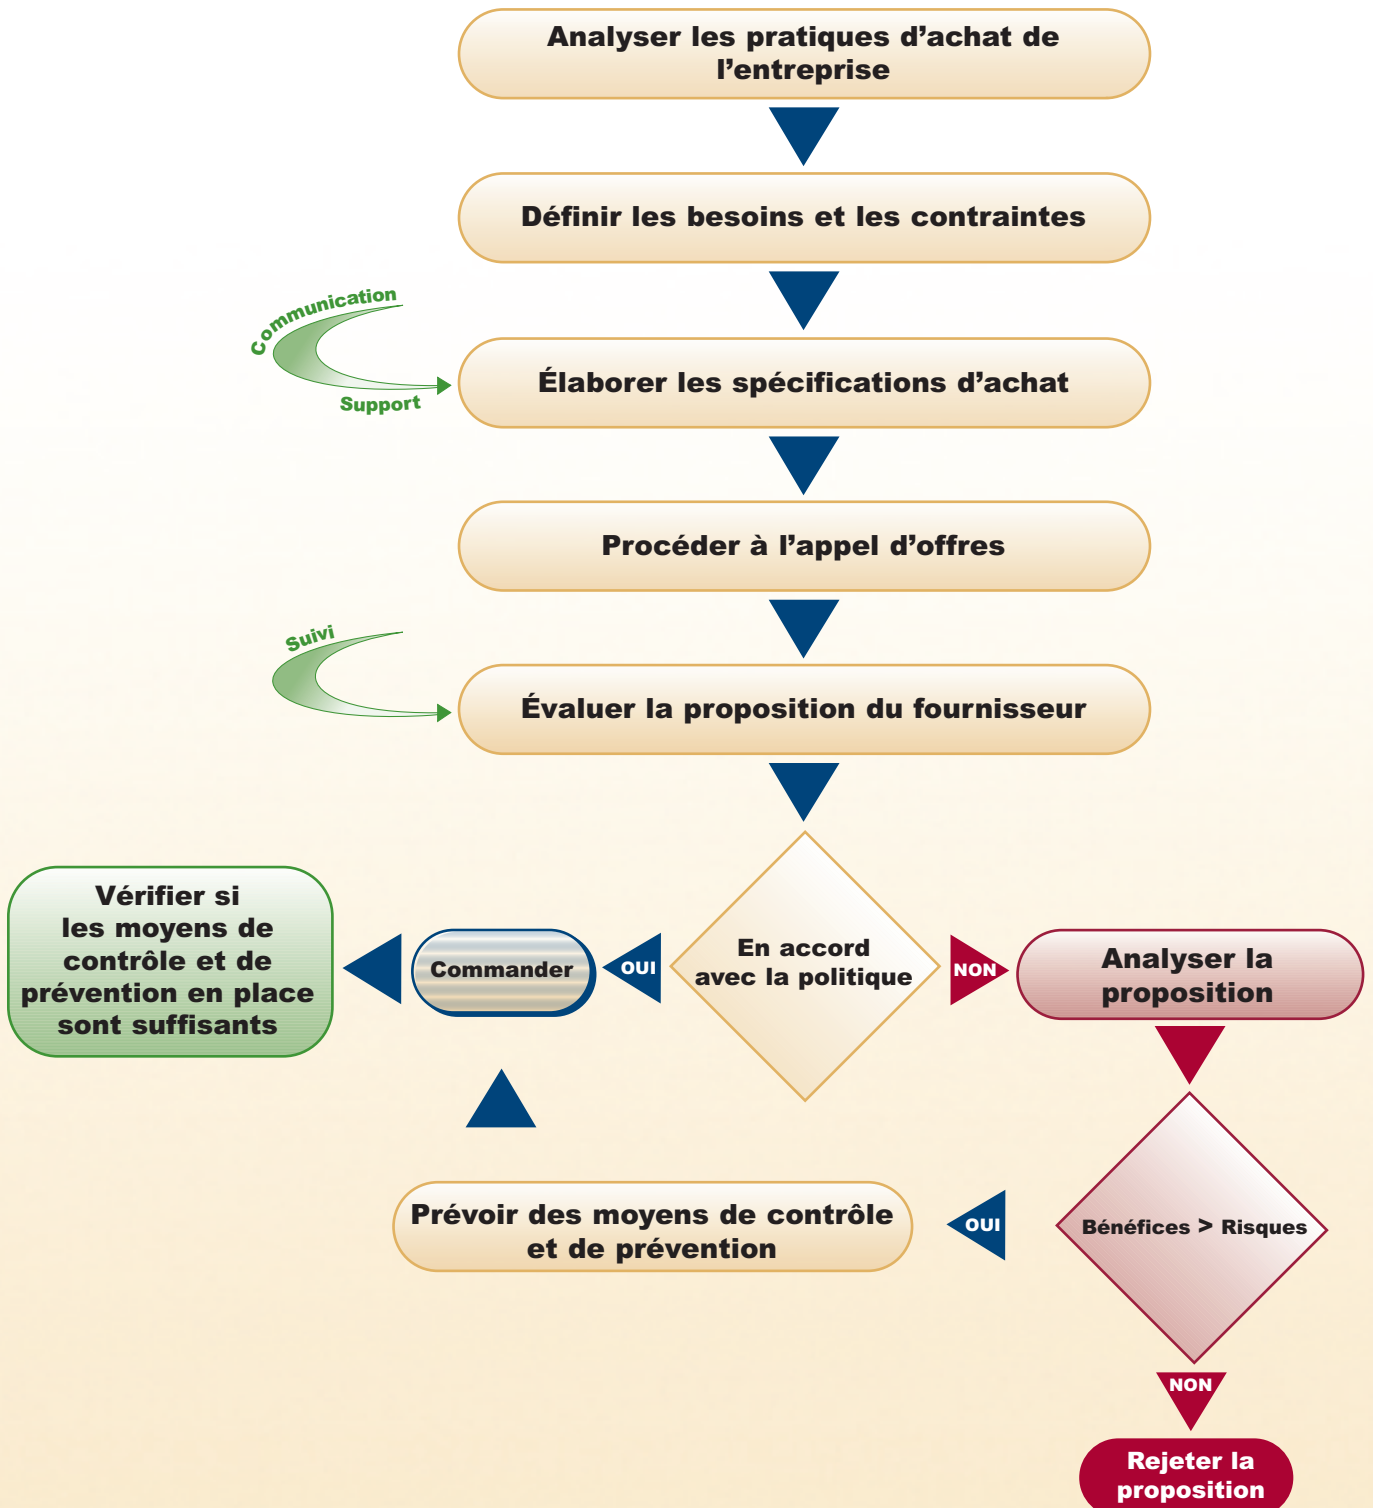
Analyser les pratiques d’achat de l’entreprise

Définir les besoins et les contraintes

Communication

Support

Élaborer les spécifications d’achat

Procéder à l’appel d’offres

Suivi

Évaluer la proposition du fournisseur

Vérifier si les moyens de contrôle et de prévention en place sont suffisants

Commander

OUI

En accord avec la politique

NON

Analyser la proposition

Prévoir des moyens de contrôle et de prévention

OUI

Bénéfices > Risques

NON

Rejeter la proposition